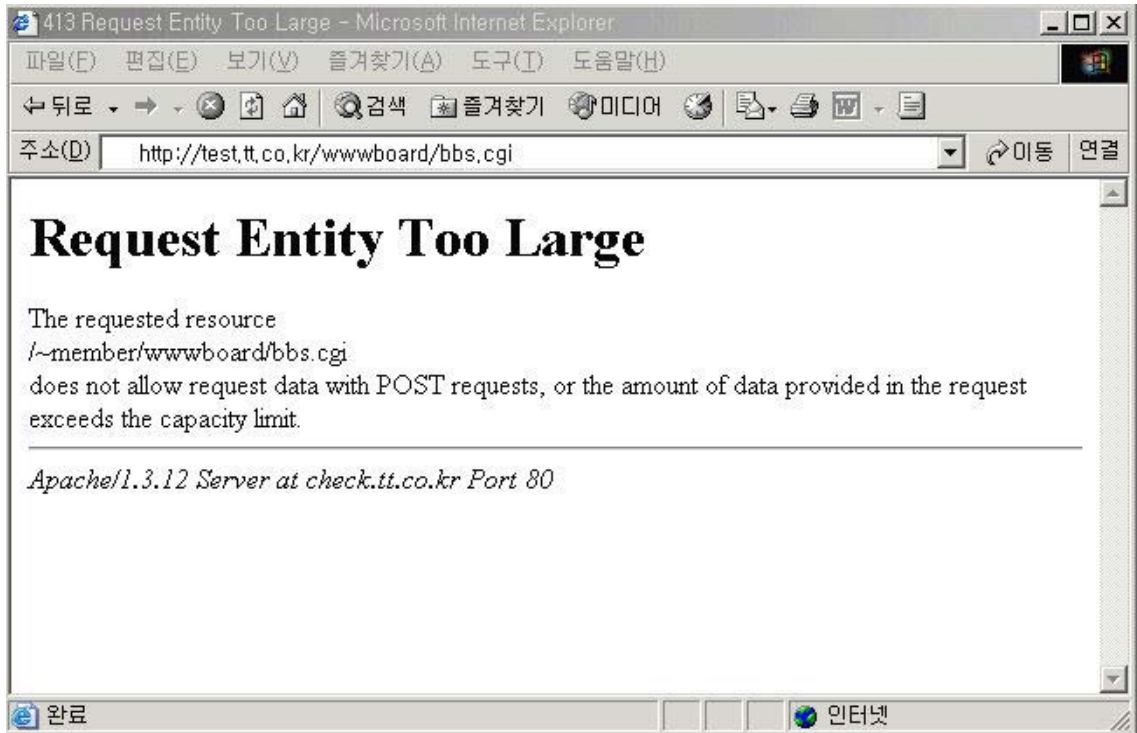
413 Request Entity Too Large - Microsoft Internet Explorer

파일(F) 편집(E) 보기(V) 즐겨찾기(A) 도구(T) 도움말(H)

뒤로 검색 즐겨찾기 미디어

주소(D) http://test,tt,co,kr/wwwboard/bbs,cgi 이동 연결

# Request Entity Too Large

The requested resource
/~member/wwwboard/bbs.cgi
does not allow request data with POST requests, or the amount of data provided in the request exceeds the capacity limit.

*Apache/1.3.12 Server at check.tt.co.kr Port 80*

완료 인터넷